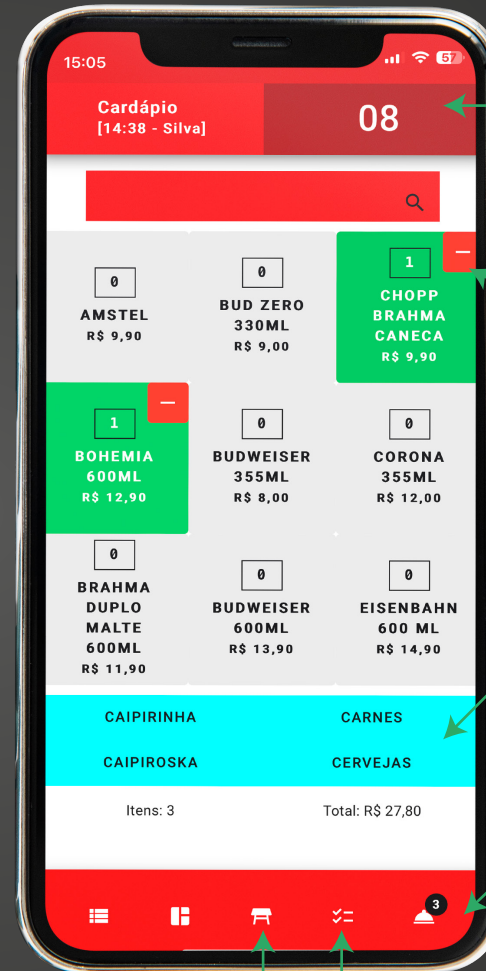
15:05

57

Cardápio
[14:38 - Silva]

08

0
AMSTEL
R$ 9,90

0
BUD ZERO 330ML
R$ 9,00

1
CHOPP BRAHMA CANECA
R$ 9,90

1
BOHEMIA 600ML
R$ 12,90

0
BUDWEISER 355ML
R$ 8,00

0
CORONA 355ML
R$ 12,00

0
BRAHMA DUPLO MALTE 600ML
R$ 11,90

0
BUDWEISER 600ML
R$ 13,90

0
EISENBAHN 600 ML
R$ 14,90

CAIPIRINHA

CARNES

CAIPIROSKA

CERVEJAS

Itens: 3

Total: R$ 27,80

3